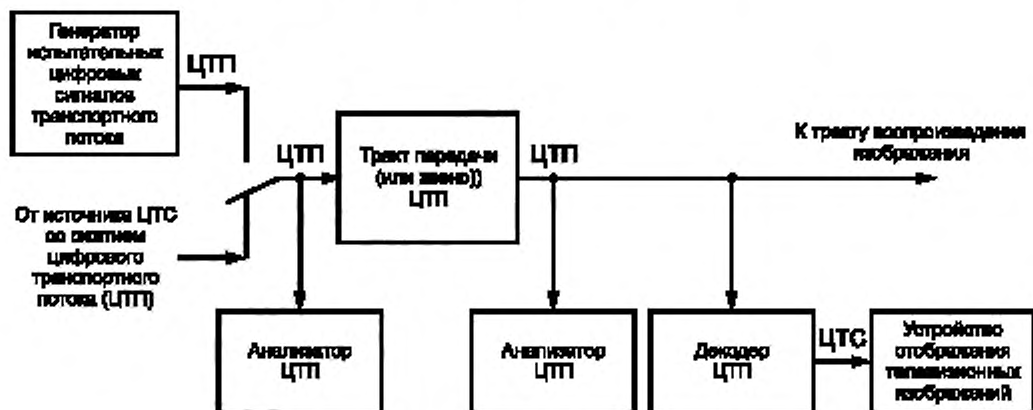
Генератор испытательных цифровых сигналов транспортного потока

ЦТП

ЦТП

Тракт передачи (или звено) ЦТП

ЦТП

К тракту воспроизведения изображения

От источника ЦТС со сжатием цифрового транспортного потока (ЦТП)

Анализатор ЦТП

Анализатор ЦТП

Декодер ЦТП

ЦТС

Устройство отображения телевизионных изображений